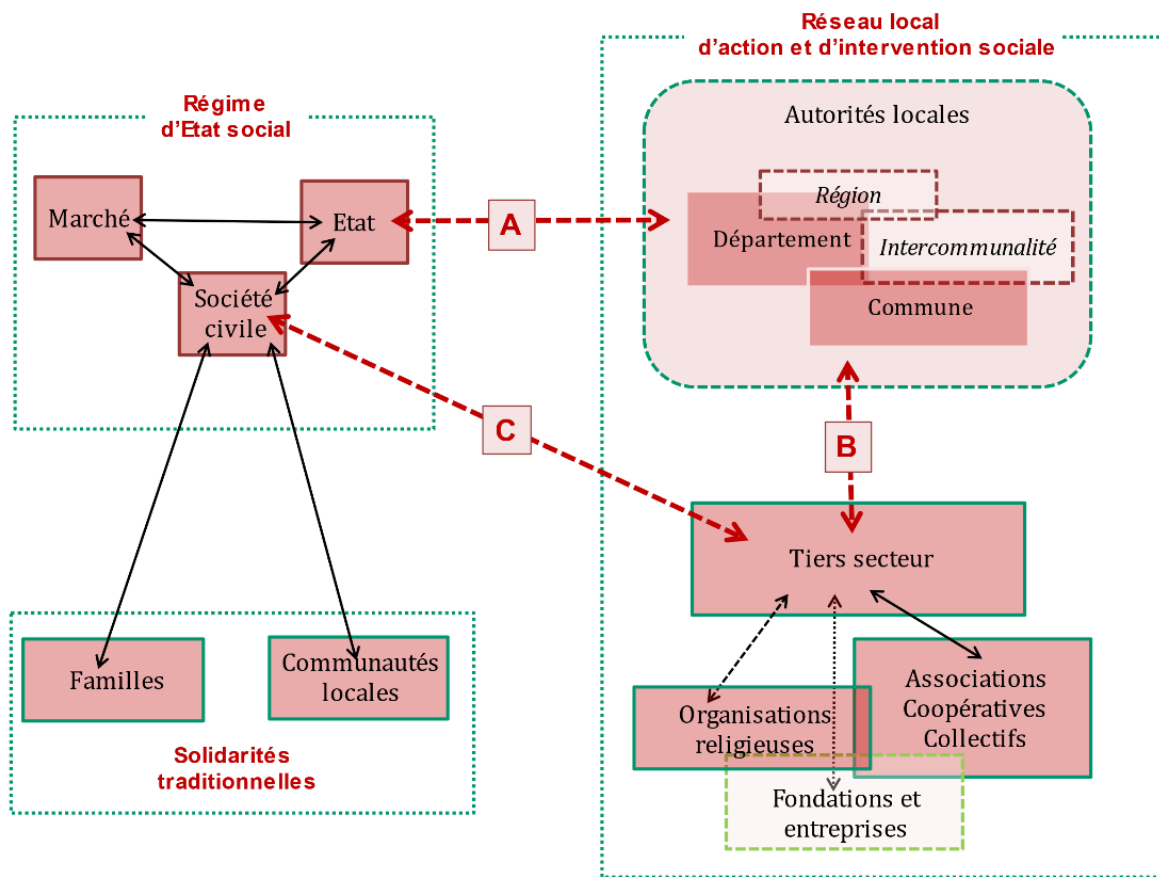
Régime d'Etat social

Marché

Etat

Société civile

A

Réseau local d'action et d'intervention sociale

Autorités locales

Région

Département

Intercommunalité

Commune

C

B

Tiers secteur

Familles

Communautés locales

Solidarités traditionnelles

Organisations religieuses

Associations Coopératives Collectifs

Fondations et entreprises